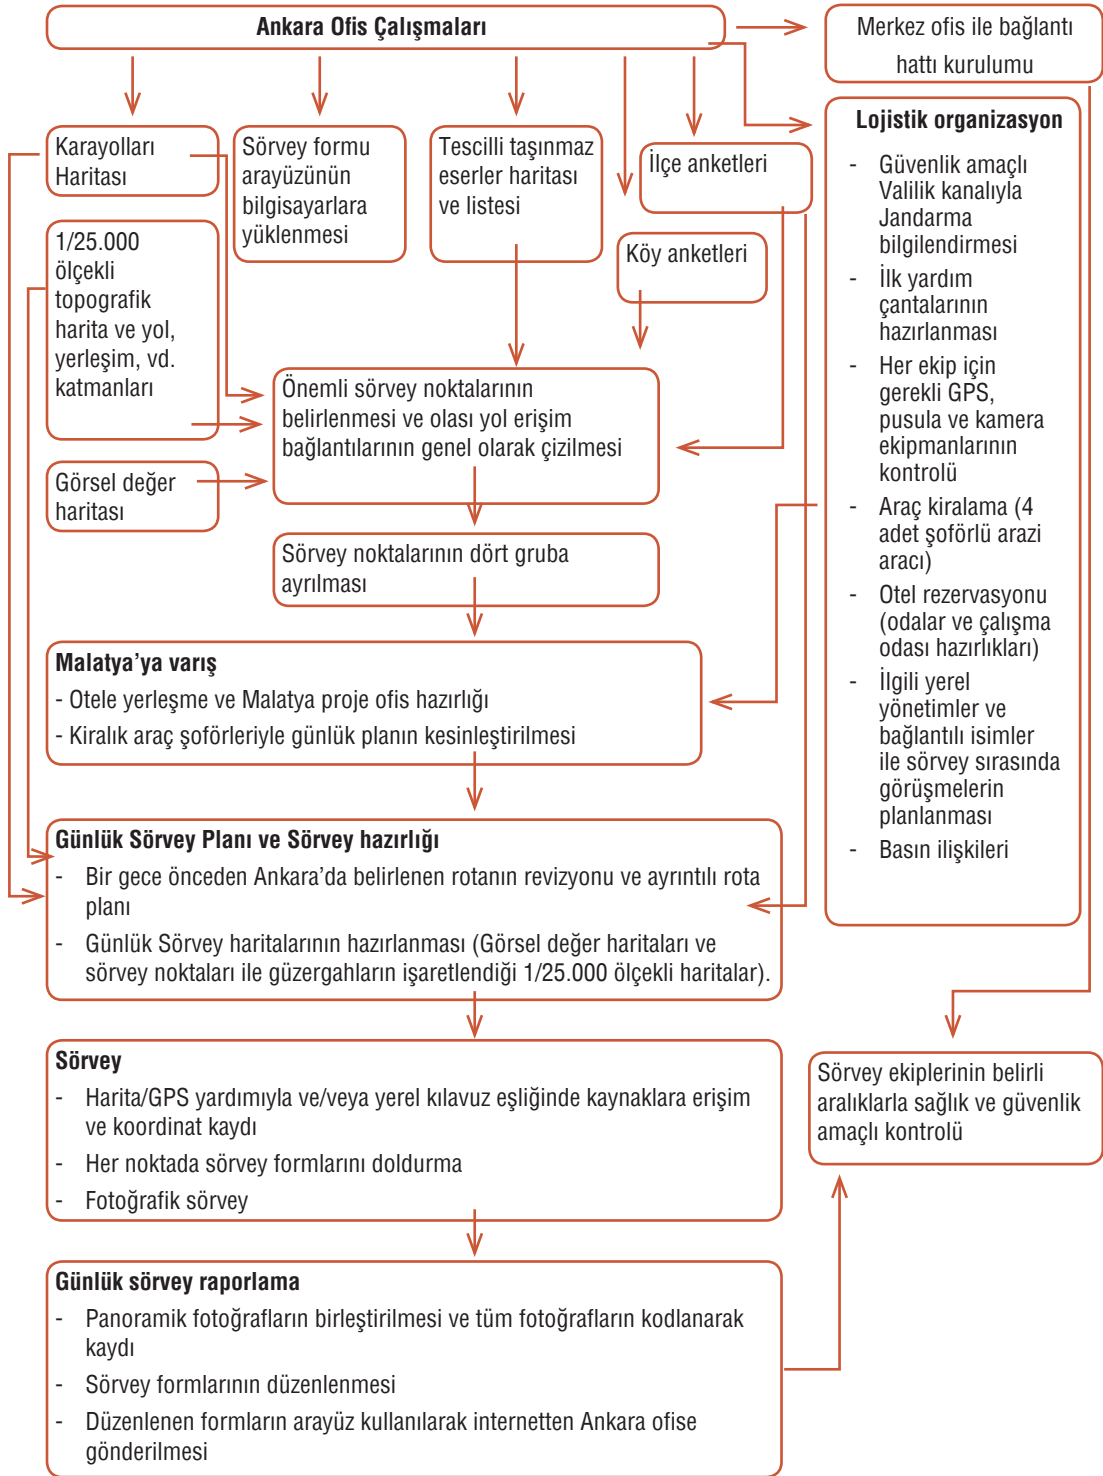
Ankara Ofis Çalışmaları

Merkez ofis ile bağlantı hattı kurulumu

Karayolları Haritası

Sörvey formu arayüzünün bilgisayarlara yüklenmesi

Tescilli taşınmaz eserler haritası ve listesi

İlçe anketleri

Lojistik organizasyon
- Güvenlik amaçlı Valilik kanalıyla Jandarma bilgilendirmesi
- İlk yardım çantalarının hazırlanması
- Her ekip için gerekli GPS, pusula ve kamera ekipmanlarının kontrolü
- Araç kiralama (4 adet şoförlü arazi aracı)
- Otel rezervasyonu (odalar ve çalışma odası hazırlıkları)
- İlgili yerel yönetimler ve bağlantılı isimler ile sörvey sırasında görüşmelerin planlanması
- Basın ilişkileri

1/25.000 ölçekli topografik harita ve yol, yerleşim, vd. katmanları

Köy anketleri

Önemli sörvey noktalarının belirlenmesi ve olası yol erişim bağlantılarının genel olarak çizilmesi

Görsel değer haritası

Sörvey noktalarının dört gruba ayrılması

Malatya'ya varış
- Otele yerleşme ve Malatya proje ofis hazırlığı
- Kiralık araç şoförleriyle günlük planın kesinleştirilmesi

Günlük Sörvey Planı ve Sörvey hazırlığı
- Bir gece önceden Ankara'da belirlenen rotanın revizyonu ve ayrıntılı rota planı
- Günlük Sörvey haritalarının hazırlanması (Görsel değer haritaları ve sörvey noktaları ile güzergahların işaretlendiği 1/25.000 ölçekli haritalar).

Sörvey
- Harita/GPS yardımıyla ve/veya yerel kılavuz eşliğinde kaynaklara erişim ve koordinat kaydı
- Her noktada sörvey formlarını doldurma
- Fotoğrafik sörvey

Sörvey ekiplerinin belirli aralıklarla sağlık ve güvenlik amaçlı kontrolü

Günlük sörvey raporlama
- Panoramik fotoğrafların birleştirilmesi ve tüm fotoğrafların kodlanarak kaydı
- Sörvey formlarının düzenlenmesi
- Düzenlenen formların arayüz kullanılarak internetten Ankara ofise gönderilmesi